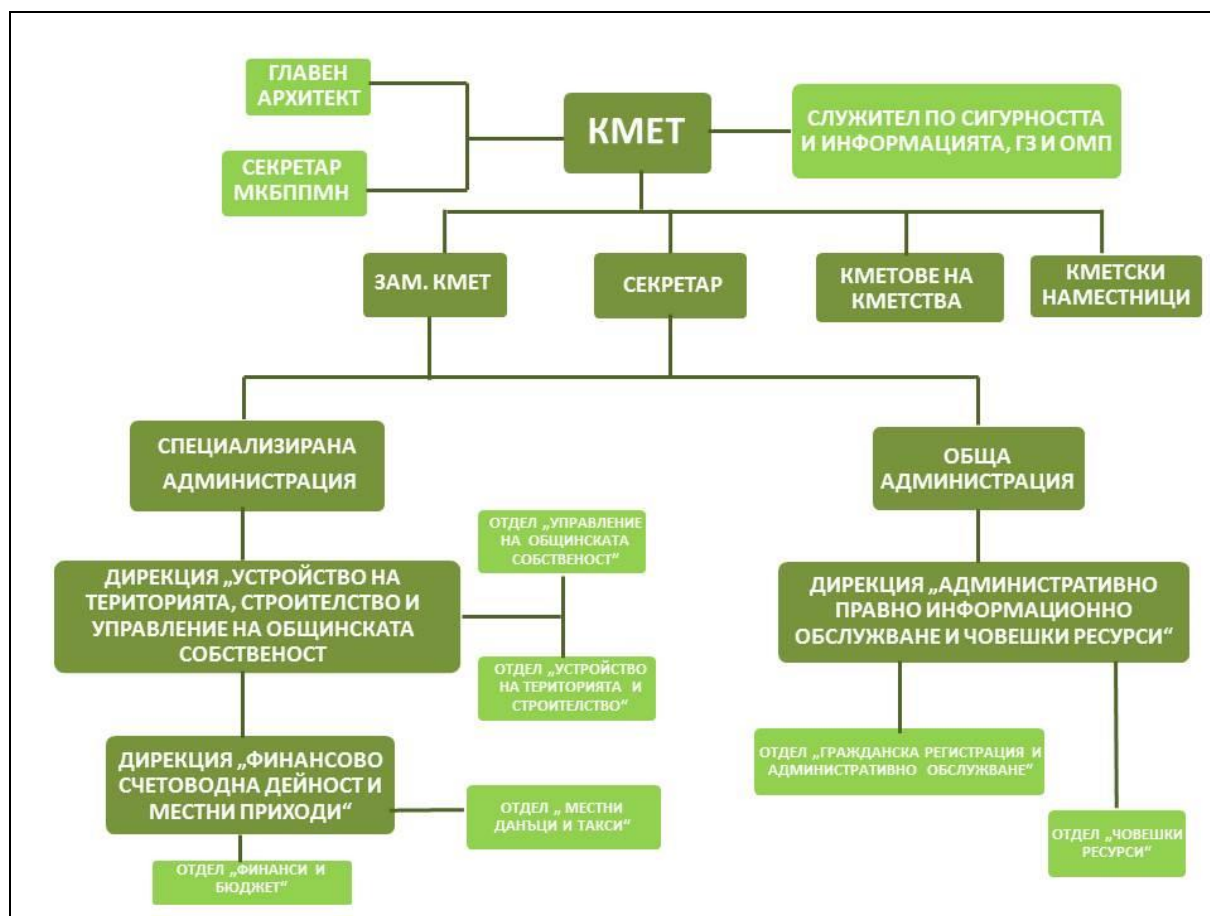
ГЛАВЕН АРХИТЕКТ

СЕКРЕТАР МКБППМН

КМЕТ

СЛУЖИТЕЛ ПО СИГУРНОСТТА И ИНФОРМАЦИЯТА, ГЗ И ОМП

ЗАМ. КМЕТ

СЕКРЕТАР

КМЕТОВЕ НА КМЕТСТВА

КМЕТСКИ НАМЕСТНИЦИ

СПЕЦИАЛИЗИРАНА АДМИНИСТРАЦИЯ

ОБЩА АДМИНИСТРАЦИЯ

ОТДЕЛ „УПРАВЛЕНИЕ НА ОБЩИНСКАТА СОБСТВЕНОСТ"

ДИРЕКЦИЯ „УСТРОЙСТВО НА ТЕРИТОРИЯТА, СТРОИТЕЛСТВО И УПРАВЛЕНИЕ НА ОБЩИНСКАТА СОБСТВЕНОСТ

ОТДЕЛ „УСТРОЙСТВО НА ТЕРИТОРИЯТА И СТРОИТЕЛСТВО"

ДИРЕКЦИЯ „АДМИНИСТРАТИВНО ПРАВНО ИНФОРМАЦИОННО ОБСЛУЖВАНЕ И ЧОВЕШКИ РЕСУРСИ"

ДИРЕКЦИЯ „ФИНАНСОВО СЧЕТОВОДНА ДЕЙНОСТ И МЕСТНИ ПРИХОДИ"

ОТДЕЛ „ МЕСТНИ ДАНЪЦИ И ТАКСИ"

ОТДЕЛ „ГРАЖДАНСКА РЕГИСТРАЦИЯ И АДМИНИСТРАТИВНО ОБСЛУЖВАНЕ"

ОТДЕЛ „ЧОВЕШКИ РЕСУРСИ"

ОТДЕЛ „ФИНАНСИ И БЮДЖЕТ"